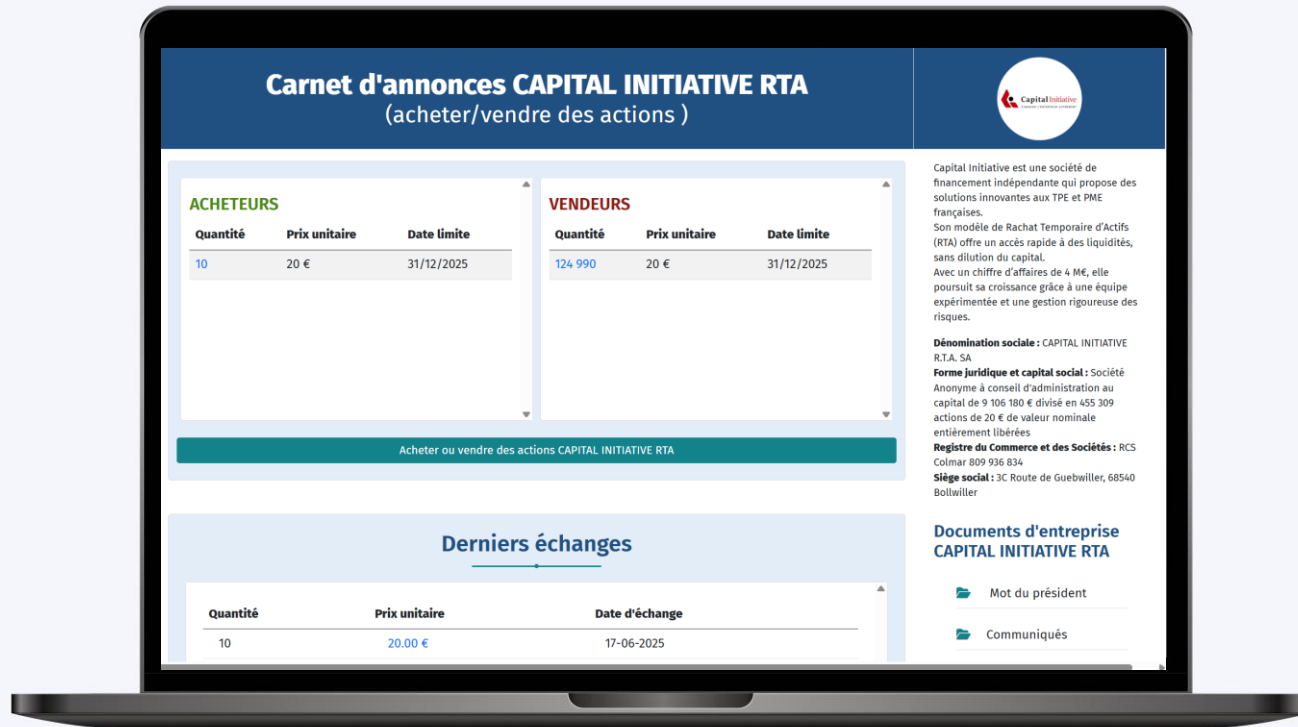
Carnet d'annonces CAPITAL INITIATIVE RTA
(acheter/vendre des actions )

Capital Initiative

ACHETEURS

| Quantité | Prix unitaire | Date limite |
|---|---|---|
| 10 | 20 € | 31/12/2025 |

VENDEURS

| Quantité | Prix unitaire | Date limite |
|---|---|---|
| 124 990 | 20 € | 31/12/2025 |

Acheter ou vendre des actions CAPITAL INITIATIVE RTA

Capital Initiative est une société de financement indépendante qui propose des solutions innovantes aux TPE et PME françaises.
Son modèle de Rachat Temporaire d'Actifs (RTA) offre un accès rapide à des liquidités, sans dilution du capital.
Avec un chiffre d'affaires de 4 M€, elle poursuit sa croissance grâce à une équipe expérimentée et une gestion rigoureuse des risques.

Dénomination sociale : CAPITAL INITIATIVE R.T.A. SA
Forme juridique et capital social : Société Anonyme à conseil d'administration au capital de 9 106 180 € divisé en 455 309 actions de 20 € de valeur nominale entièrement libérées
Registre du Commerce et des Sociétés : RCS Colmar 809 936 834
Siège social : 3C Route de Guebwiller, 68540 Bollwiller

Derniers échanges

| Quantité | Prix unitaire | Date d'échange |
|---|---|---|
| 10 | 20.00 € | 17-06-2025 |

Documents d'entreprise CAPITAL INITIATIVE RTA

Mot du président

Communiqués